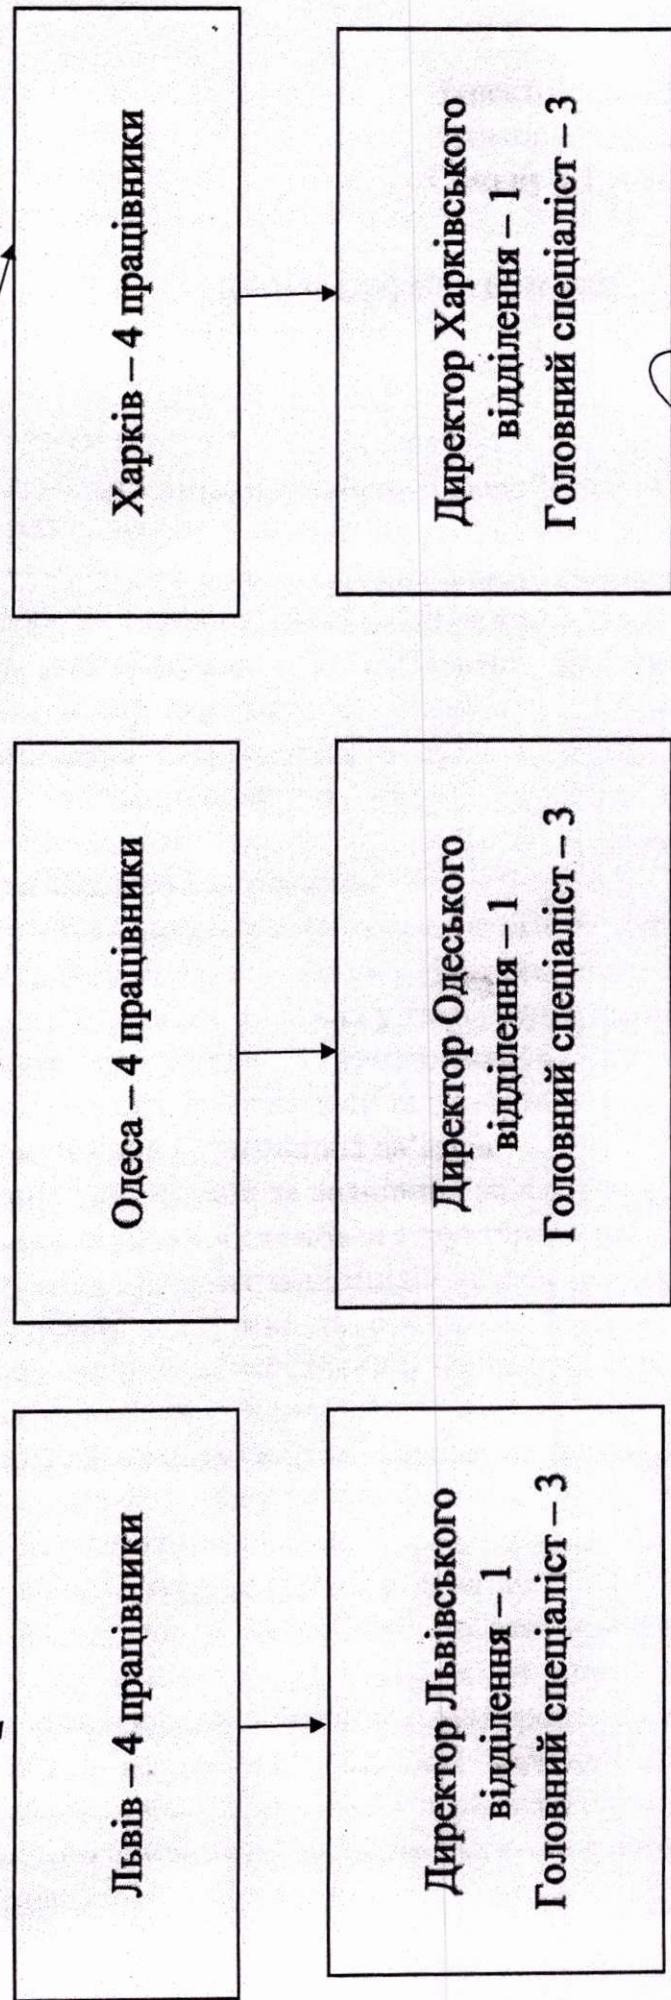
Львів – 4 працівники

Директор Львівського відділення – 1
Головний спеціаліст – 3

Одеса – 4 працівники

Директор Одеського відділення – 1
Головний спеціаліст – 3

Харків – 4 працівники

Директор Харківського відділення – 1
Головний спеціаліст – 3